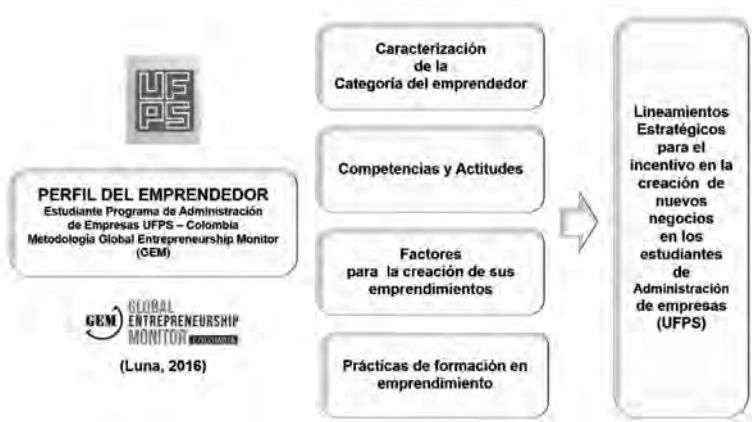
UFPS

PERFIL DEL EMPRENDEDOR
Estudiante Programa de Administración de Empresas UFPS – Colombia
Metodología Global Entrepreneurship Monitor (GEM)

GEM GLOBAL ENTREPRENEURSHIP MONITOR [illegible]

(Luna, 2016)

Caracterización de la Categoría del emprendedor

Competencias y Actitudes

Factores para la creación de sus emprendimientos

Prácticas de formación en emprendimiento

Lineamientos Estratégicos para el incentivo en la creación de nuevos negocios en los estudiantes de Administración de empresas (UFPS)